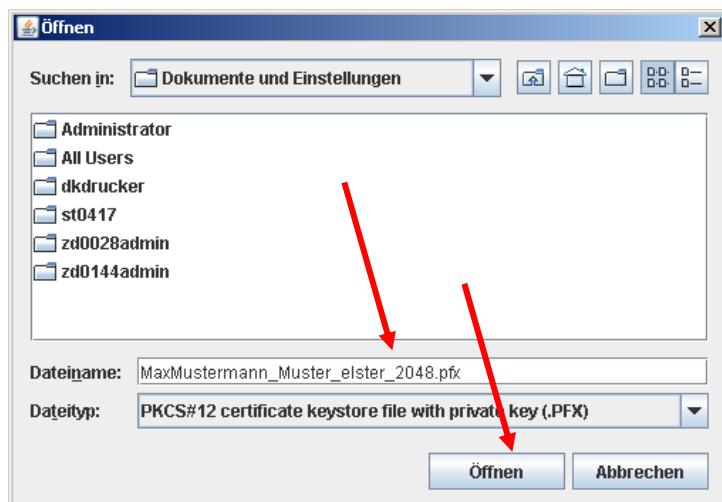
Öffnen

Suchen in: Dokumente und Einstellungen

Administrator
All Users
dkdrucker
st0417
zd0028admin
zd0144admin

Dateiname: MaxMustermann_Muster_elster_2048.pfx

Dateityp: PKCS#12 certificate keystore file with private key (.PFX)

Öffnen
Abbrechen